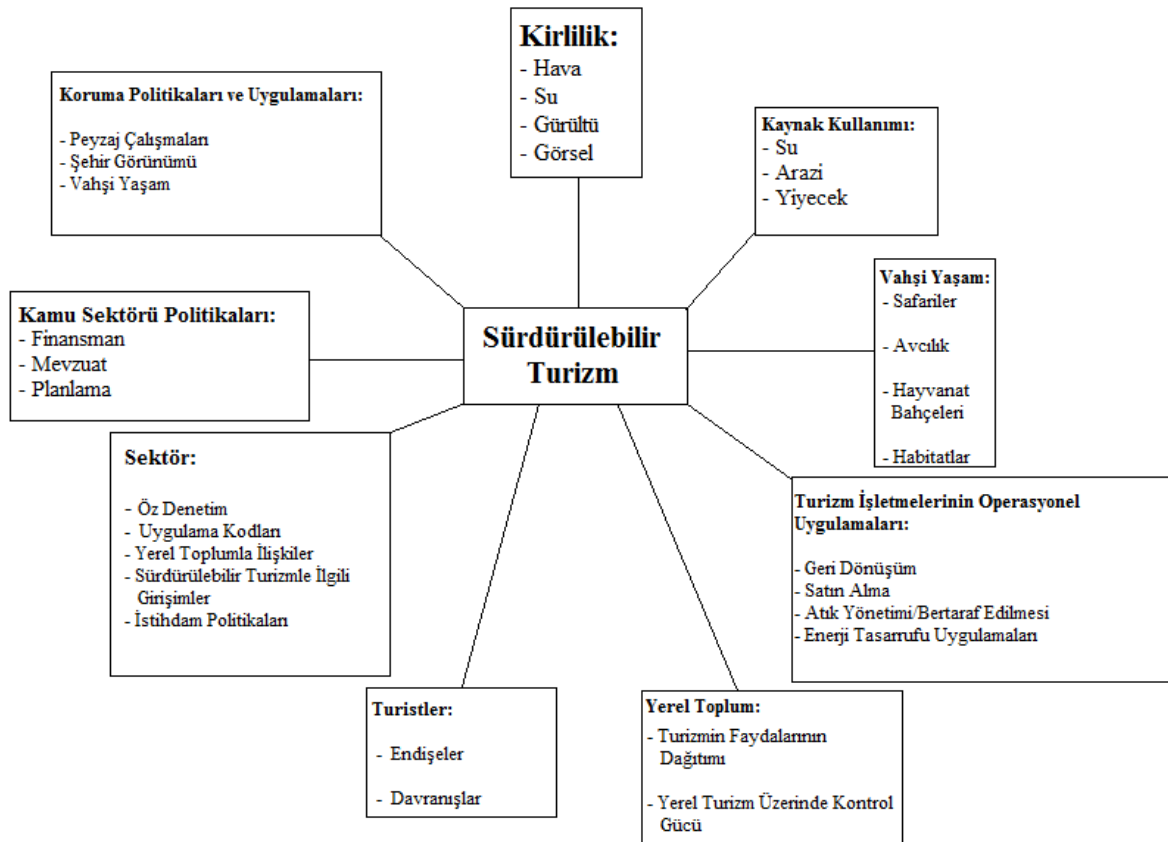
Kirlilik:
- Hava
- Su
- Gürültü
- Görsel

Koruma Politikaları ve Uygulamaları:

- Peyzaj Çalışmaları
- Şehir Görünümü
- Vahşi Yaşam

Kaynak Kullanımı:
- Su
- Arazi
- Yiyecek

Vahşi Yaşam:
- Safariler

- Avcılık

- Hayvanat Bahçeleri

- Habitatlar

Kamu Sektörü Politikaları:
- Finansman
- Mevzuat
- Planlama

Sürdürülebilir Turizm

Sektör:

- Öz Denetim
- Uygulama Kodları
- Yerel Toplumla İlişkiler
- Sürdürülebilir Turizmle İlgili Girişimler
- İstihdam Politikaları

Turizm İşletmelerinin Operasyonel Uygulamaları:

- Geri Dönüşüm
- Satın Alma
- Atık Yönetimi/Bertaraf Edilmesi
- Enerji Tasarrufu Uygulamaları

Turistler:

- Endişeler

- Davranışlar

Yerel Toplum:
- Turizmin Faydalarının Dağıtımı

- Yerel Turizm Üzerinde Kontrol Gücü